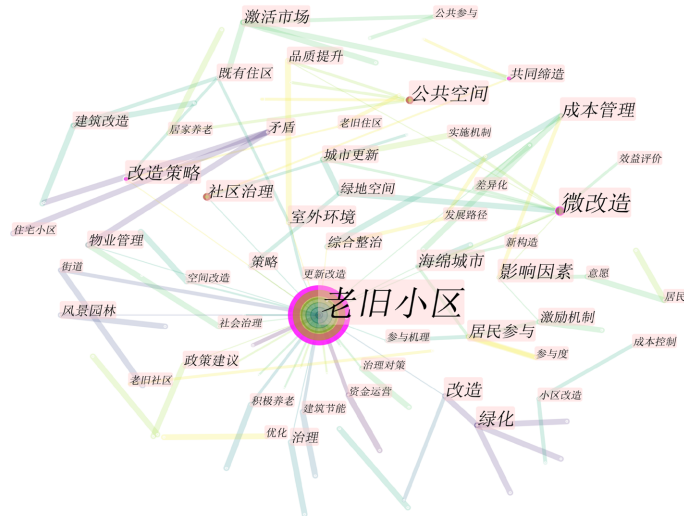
激活市场
公共参与
品质提升
既有住区
共同缔造
公共空间
成本管理
建筑改造
居家养老
矛盾
老旧住区
实施机制
城市更新
效益评价
改造策略
社区治理
绿地空间
差异化
微改造
室外环境
发展路径
住宅小区
物业管理
综合整治
新构造
街道
策略
海绵城市
影响因素
意愿
空间改造
更新改造
居民
风景园林
老旧小区
激励机制
社会治理
参与机理
居民参与
成本控制
政策建议
参与度
治理对策
老旧社区
改造
积极养老
资金运营
小区改造
建筑节能
绿化
优化
治理